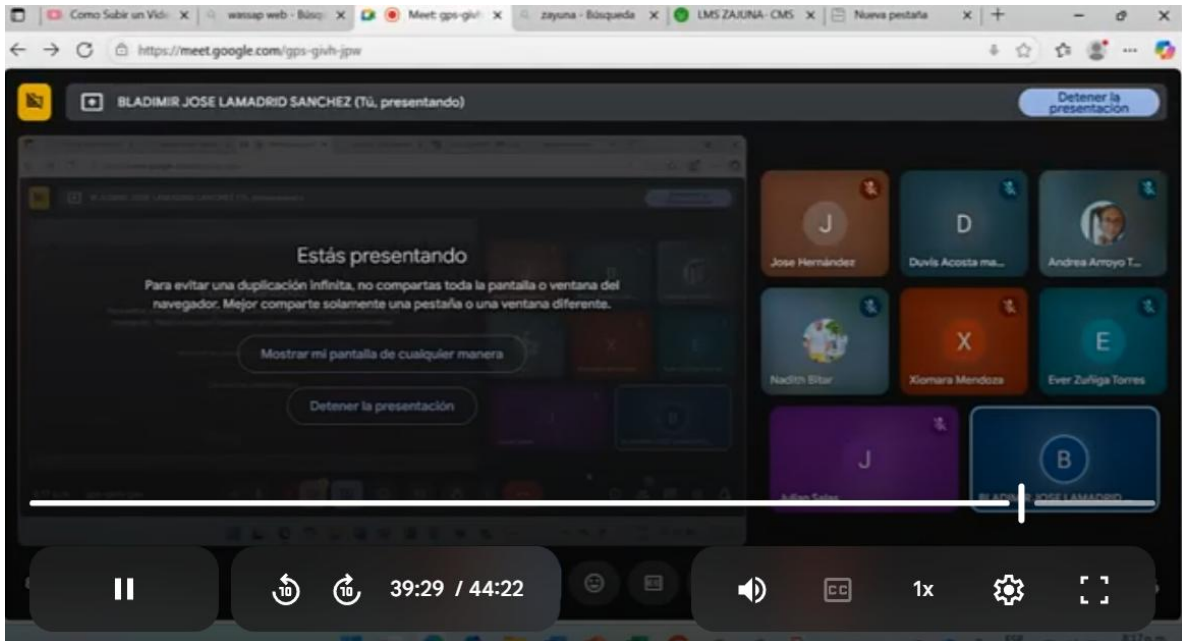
Como Subir un Vid | wassap web - Búsq | Meet: gps-givh | zayuna - Búsqueda | LMS ZAJUNA - CMS | Nueva pestaña

https://meet.google.com/gps-givh-jpw

BLADIMIR JOSE LAMADRID SANCHEZ (Tú, presentando)

Detener la presentación

Estás presentando

Para evitar una duplicación infinita, no compartas toda la pantalla o ventana del navegador. Mejor comparte solamente una pestaña o una ventana diferente.

Mostrar mi pantalla de cualquier manera

Detener la presentación

J
Jose Hernández

D
Duvis Acosta ma...

Andrea Arroyo T...

Nadith Bitar

X
Xiomara Mendoza

E
Ever Zuñiga Torres

J
Julian Salas

B
BLADIMIR JOSE LAMADRID

10

10

39:29 / 44:22

CC

1x